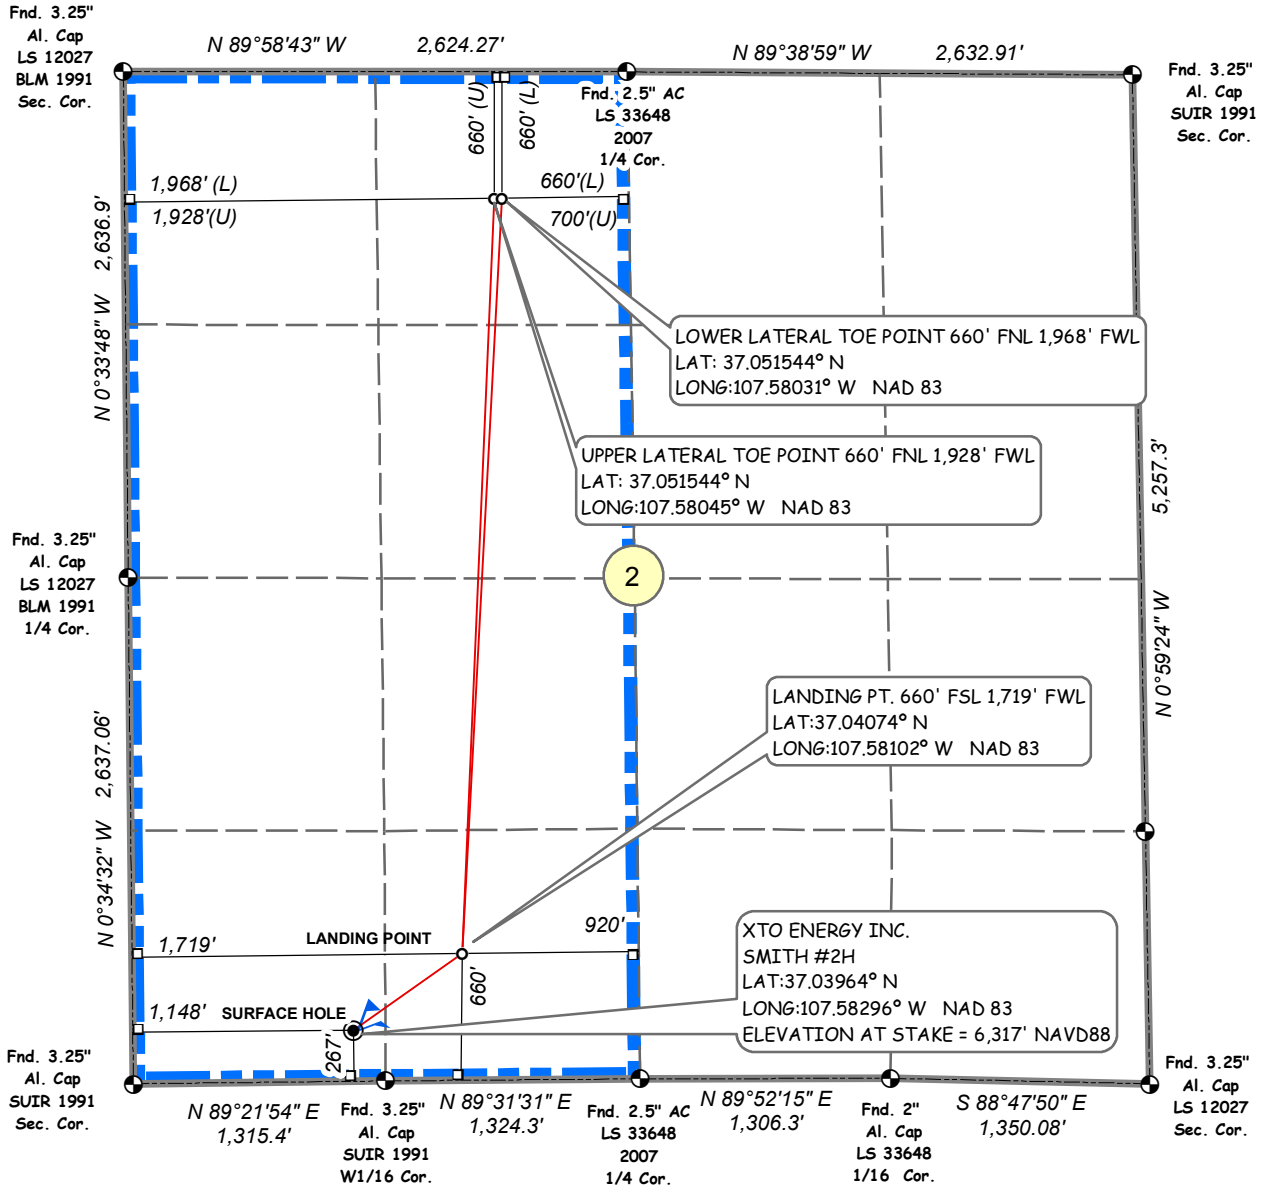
Fnd. 3.25" Al. Cap LS 12027 BLM 1991 Sec. Cor.

N 89°58'43" W 2,624.27'

N 89°38'59" W 2,632.91'

Fnd. 3.25" Al. Cap SUIR 1991 Sec. Cor.

660' (U)

660' (L)

Fnd. 2.5" AC LS 33648 2007 1/4 Cor.

1,968' (L)

1,928'(U)

660'(L)

700'(U)

N 0°33'48" W 2,636.9'

LOWER LATERAL TOE POINT 660' FNL 1,968' FWL
LAT: 37.051544° N
LONG:107.58031° W NAD 83

UPPER LATERAL TOE POINT 660' FNL 1,928' FWL
LAT: 37.051544° N
LONG:107.58045° W NAD 83

5,257.3'

Fnd. 3.25" Al. Cap LS 12027 BLM 1991 1/4 Cor.

2

N 0°59'24" W

LANDING PT. 660' FSL 1,719' FWL
LAT:37.04074° N
LONG:107.58102° W NAD 83

N 0°34'32" W 2,637.06'

1,719'

LANDING POINT

920'

XTO ENERGY INC.
SMITH #2H
LAT:37.03964° N
LONG:107.58296° W NAD 83
ELEVATION AT STAKE = 6,317' NAVD88

1,148' SURFACE HOLE

660'

267'

Fnd. 3.25" Al. Cap SUIR 1991 Sec. Cor.

N 89°21'54" E 1,315.4'

Fnd. 3.25" Al. Cap SUIR 1991 W1/16 Cor.

N 89°31'31" E 1,324.3'

Fnd. 2.5" AC LS 33648 2007 1/4 Cor.

N 89°52'15" E 1,306.3'

Fnd. 2" Al. Cap LS 33648 1/16 Cor.

S 88°47'50" E 1,350.08'

Fnd. 3.25" Al. Cap LS 12027 Sec. Cor.